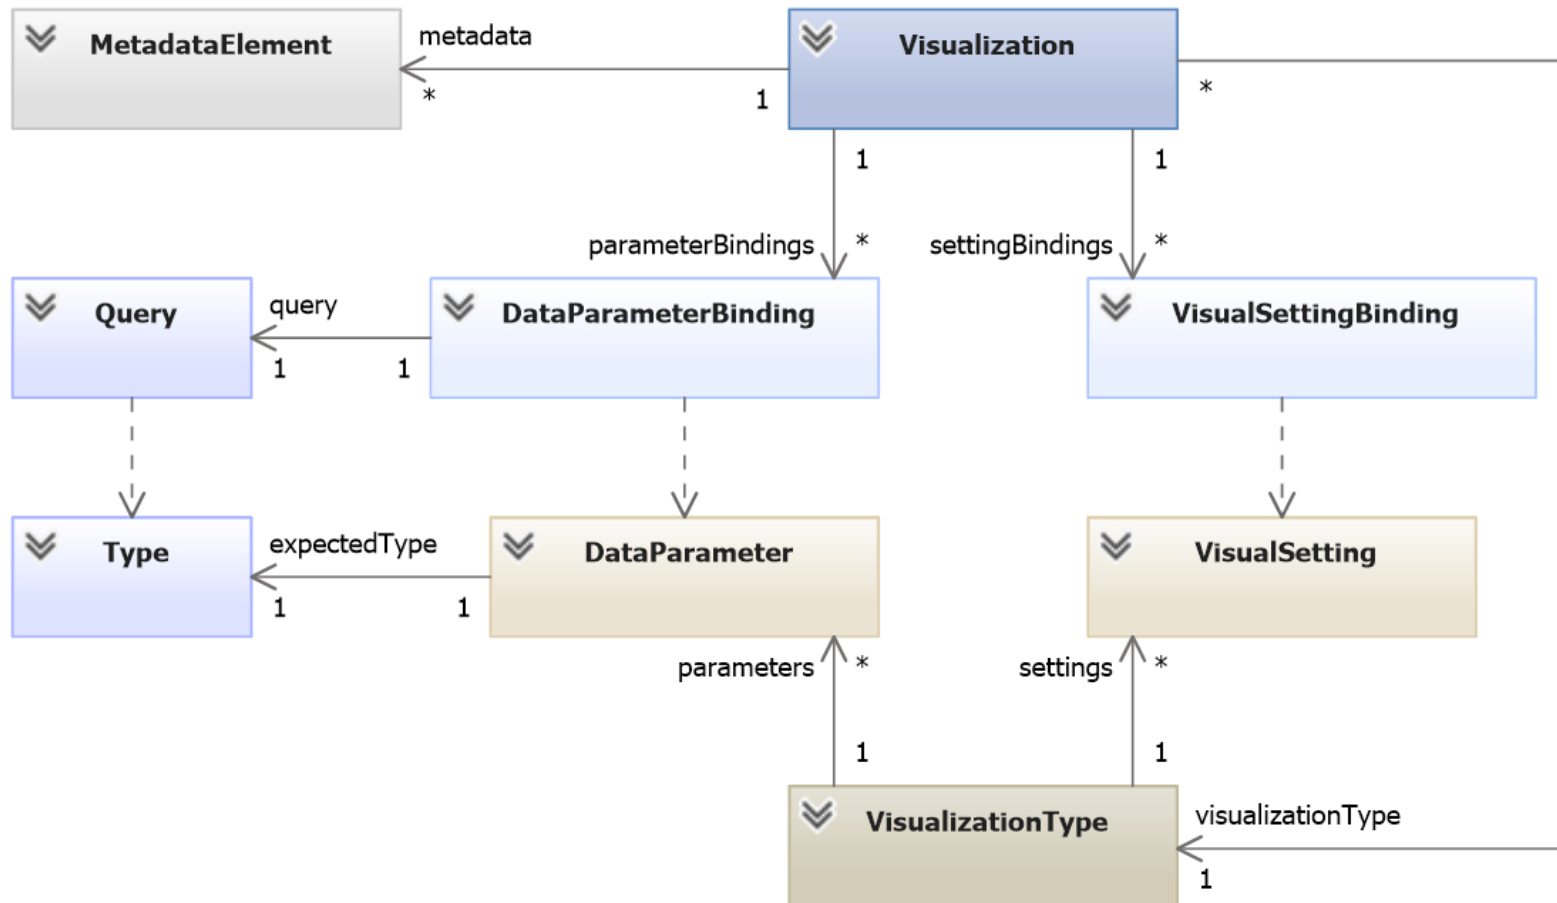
MetadataElement

metadata

*

1

Visualization

*

1

1

parameterBindings

*

settingBindings

*

Query

query

1

1

DataParameterBinding

VisualSettingBinding

Type

expectedType

1

1

DataParameter

VisualSetting

parameters

*

settings

*

1

1

VisualizationType

visualizationType

1